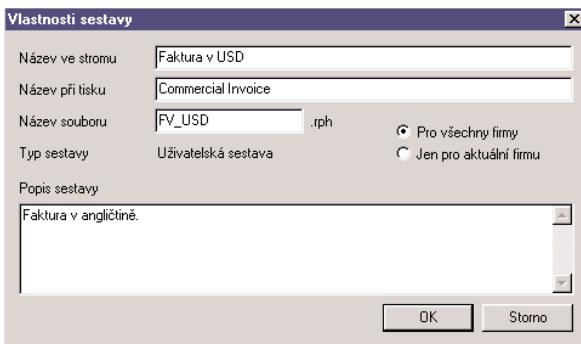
Vlastnosti sestavy

Název ve stromu
Faktura v USD

Název při tisku
Commercial Invoice

Název souboru
FV_USD
.rph

Pro všechny firmy
Jen pro aktuální firmu

Typ sestavy
Uživatelská sestava

Popis sestavy
Faktura v angličtině.

OK
Storno